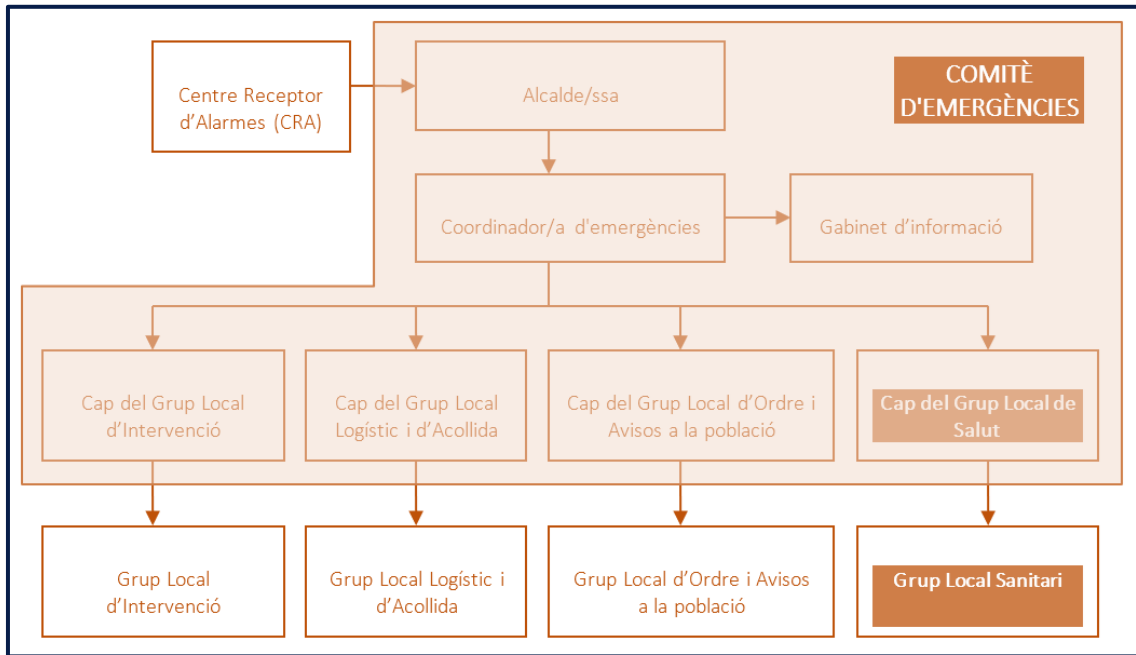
Centre Receptor d'Alarmes (CRA)

Alcalde/ssa

COMITÈ D'EMERGÈNCIES

Coordinador/a d'emergències

Gabinet d'informació

Cap del Grup Local d'Intervenció

Cap del Grup Local Logístic i d'Acollida

Cap del Grup Local d'Ordre i Avisos a la població

Cap del Grup Local de Salut

Grup Local d'Intervenció

Grup Local Logístic i d'Acollida

Grup Local d'Ordre i Avisos a la població

Grup Local Sanitari